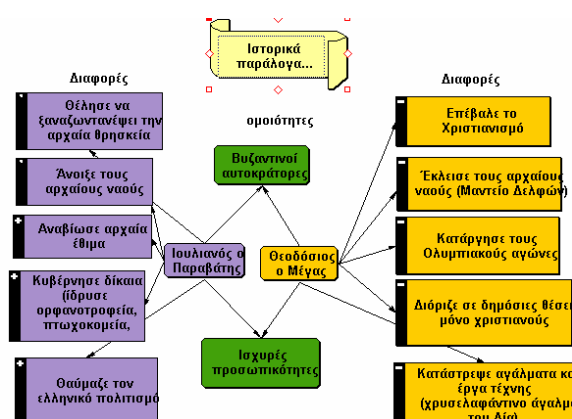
Ιστορικά παράλογα...

Διαφορές

Θέλησε να ξαναζωντανέψει την αρχαία θρησκεία

Άνοιξε τους αρχαίους ναούς

Αναβίωσε αρχαία έθιμα

Κυβέρνησε δίκαια (ίδρυσε ορφανοτροφεία, πτωχοκομεία,

Θαύμαζε τον ελληνικό πολιτισμό

ομοιότητες

Βυζαντινοί αυτοκράτορες

Ιουλιανός ο Παραβάτης

Θεοδόσιος ο Μέγας

Ισχυρές προσωπικότητες

Διαφορές

Επέβαλε το Χριστιανισμό

Έκλεισε τους αρχαίους ναούς (Μαντείο Δελφών)

Κατάργησε τους Ολυμπιακούς αγώνες

Διόριζε σε δημόσιες θέσει μόνο χριστιανούς

Κατάστρεψε αγάλματα κα έργα τέχνης (χρυσελεφάντινο άγαλμ του Δία)